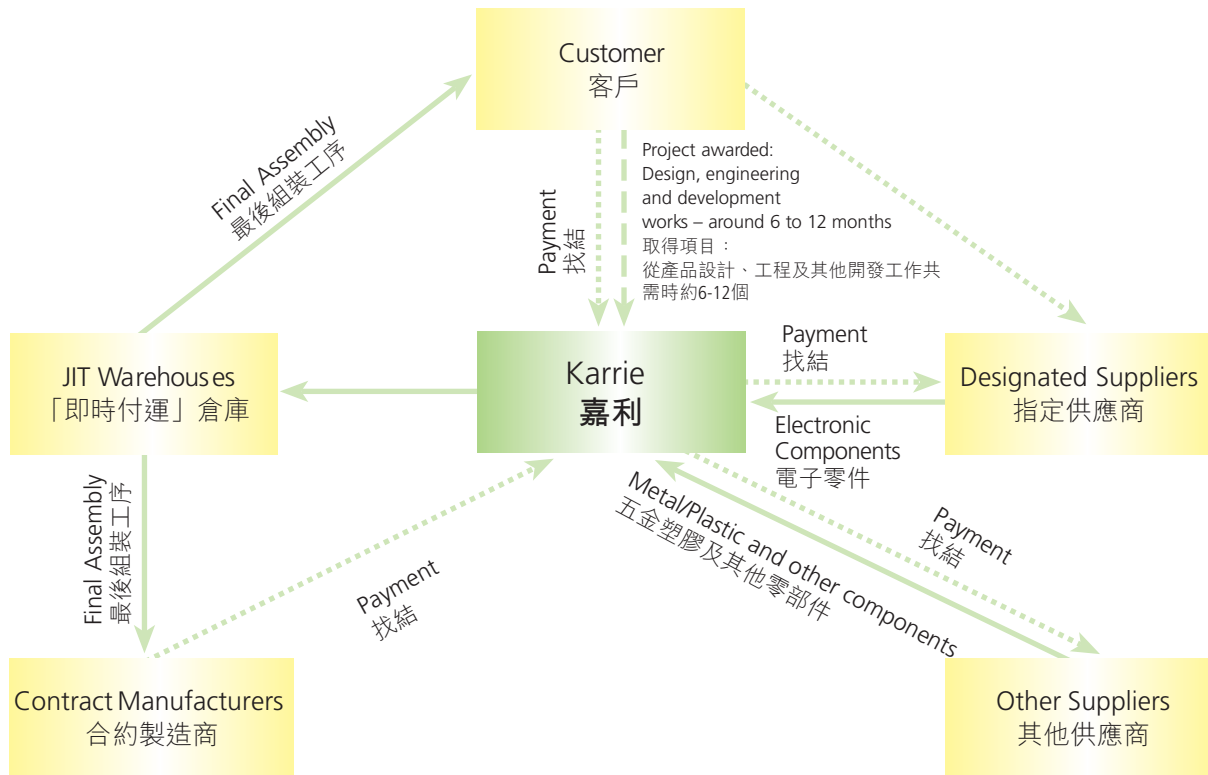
Customer
客戶

Final Assembly
最後組裝工序

Payment
找結

Project awarded:
Design, engineering and development works – around 6 to 12 months
取得項目：
從產品設計、工程及其他開發工作共需時約6-12個

JIT Warehouses
「即時付運」倉庫

Karrie
嘉利

Payment
找結

Designated Suppliers
指定供應商

Electronic Components
電子零件

Final Assembly
最後組裝工序

Metal/Plastic and other components
五金塑膠及其他零部件

Payment
找結

Payment
找結

Contract Manufacturers
合約製造商

Other Suppliers
其他供應商